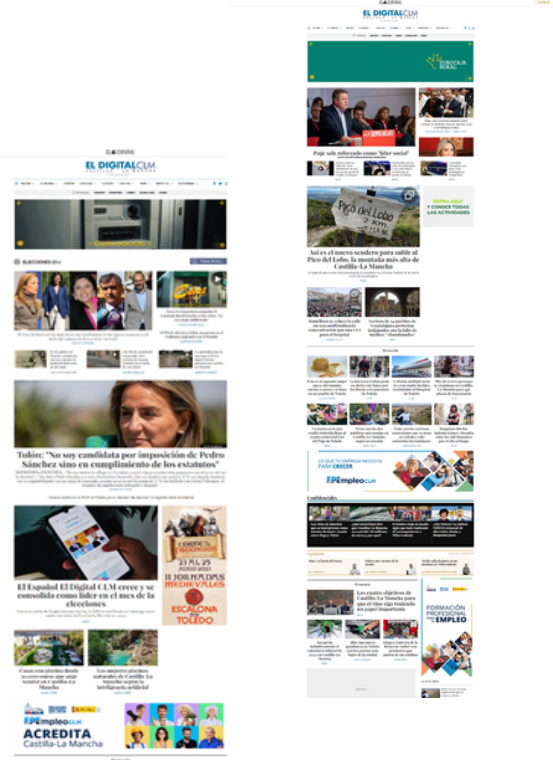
EL DIGITAL CLM

Page sale reforzado como 'líder social'

Así es el nuevo sendero para subir al Pico del Lobo, la montaña más alta de Castilla-La Mancha

FPEmpleo CLM

Confidenciales

Los cuatro objetivos de Castilla-La Mancha para que el viaje siga teniendo un papel importante

FORMACIÓN PROFESIONAL PARA EL EMPLEO

EL DIGITAL CLM

ELECCIONES 23-J

Tolón: "No soy candidata por imposición de Pedro Sánchez sino en cumplimiento de los estatutos"

El Español El Digital CLM crece y se consolida como líder en el mes de la elecciones

II JORNADAS MEDIEVALES

ESCALONA TOLEDO

FPEmpleo CLM

ACREDITA Castilla-La Mancha